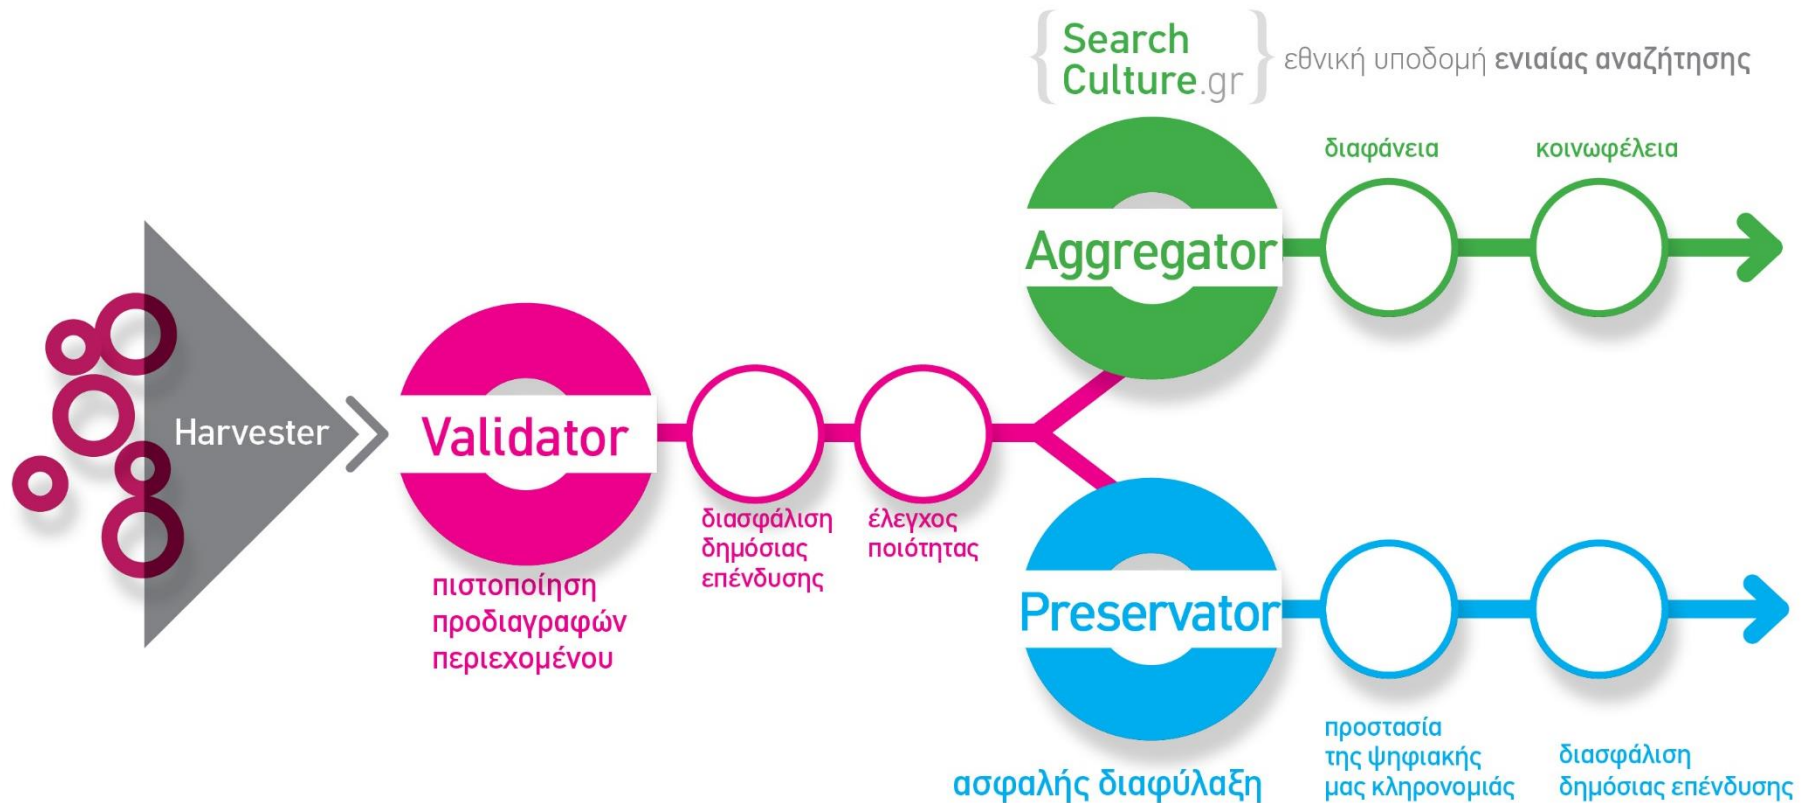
{Search Culture.gr} εθνική υποδομή ενιαίας αναζήτησης

διαφάνεια

κοινωφέλεια

Aggregator

Harvester

Validator

διασφάλιση δημόσιας επένδυσης

έλεγχος ποιότητας

πιστοποίηση προδιαγραφών περιεχομένου

Preservator

ασφαλής διαφύλαξη

προστασία της ψηφιακής μας κληρονομιάς

διασφάλιση δημόσιας επένδυσης